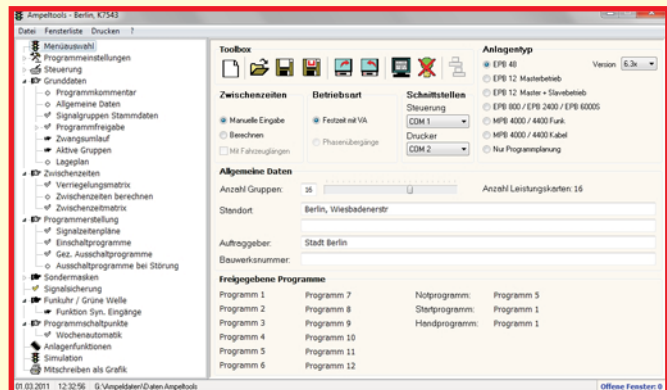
Ampeltools - Berlin, K7543

Datei Fensterliste Drucken ?

Menüauswahl
Programmeinstellungen
Steuerung
Grunddaten
Programmkommentar
Allgemeine Daten
Signalgruppen Stammdaten
Programmfreigabe
Zwangsumlauf
Aktive Gruppen
Lageplan
Zwischenzeiten
Verriegelungsmatrix
Zwischenzeiten berechnen
Zwischenzeitmatrix
Programmerstellung
Signalzeitenpläne
Einschaltprogramme
Gez. Ausschaltprogramme
Ausschaltprogramme bei Störung
Sondermasken
Signalsicherung
Funkuhr / Grüne Welle
Funktion Syn. Eingänge
Programmschaltpunkte
Wochenautomatik
Anlagenfunktionen
Simulation
Mitschreiben als Grafik

Toolbox

Anlagentyp
EPB 48
Version: 6.3x
EPB 12 Masterbetrieb
EPB 12 Master + Slavebetrieb
EPB 800 / EPB 2400 / EPB 6000S
MPB 4000 / 4400 Funk
MPB 4000 / 4400 Kabel
Nur Programmplanung

Zwischenzeiten
Manuelle Eingabe
Berechnen
Mit Fahrzeuglängen

Betriebsart
Festzeit mit VA
Phasenübergänge

Schnittstellen
Steuerung
COM 1
Drucker
COM 2

Allgemeine Daten
Anzahl Gruppen: 16
Anzahl Leistungskarten: 16
Standort: Berlin, Wiesbadenerstr
Auftraggeber: Stadt Berlin
Bauwerksnummer:

Freigegebene Programme
Programm 1 Programm 7 Notprogramm: Programm 5
Programm 2 Programm 8 Startprogramm: Programm 1
Programm 3 Programm 9 Handprogramm: Programm 1
Programm 4 Programm 10
Programm 5 Programm 11
Programm 6 Programm 12

01.03.2011 12:32:56 G:\Ampeldaten\Daten Ampeltools Offene Fenster: 0